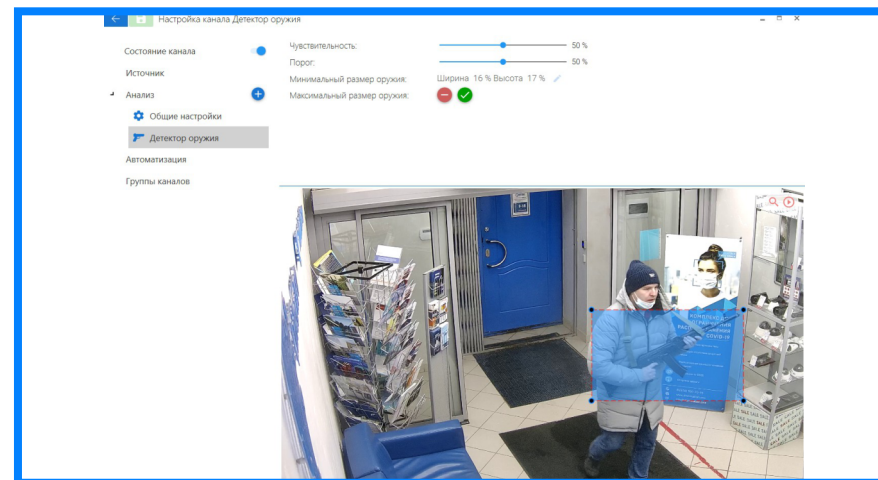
Настройка канала Детектор оружия

Состояние канала
Источник
Анализ
Общие настройки
Детектор оружия
Автоматизация
Группы каналов

Чувствительность: 50 %
Порог: 50 %
Минимальный размер оружия: Ширина 16 % Высота 17 %
Максимальный размер оружия: